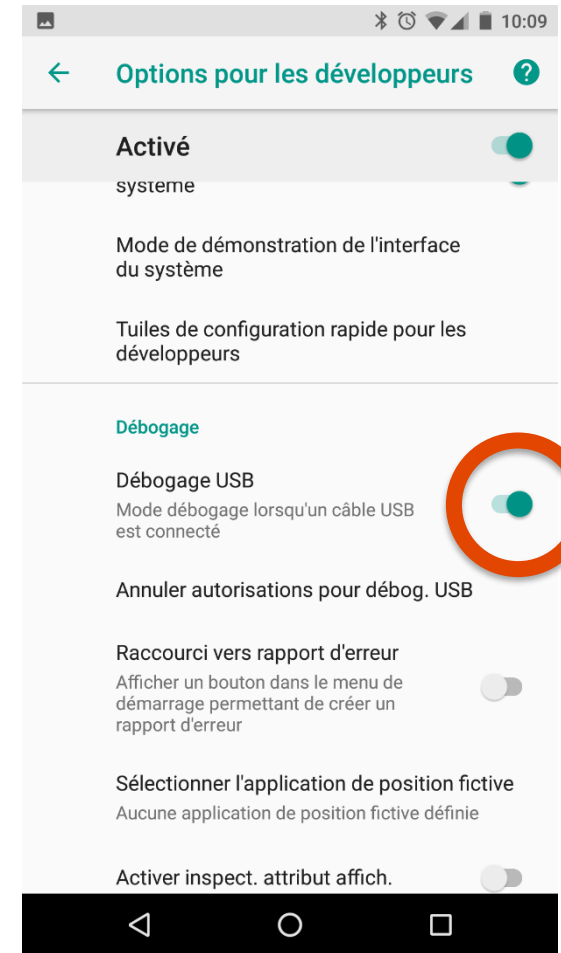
10:09

Options pour les développeurs

Activé

système

Mode de démonstration de l'interface du système

Tuiles de configuration rapide pour les développeurs

Débogage

Débogage USB
Mode débogage lorsqu'un câble USB est connecté

Annuler autorisations pour débog. USB

Raccourci vers rapport d'erreur
Afficher un bouton dans le menu de démarrage permettant de créer un rapport d'erreur

Sélectionner l'application de position fictive
Aucune application de position fictive définie

Activer inspect. attribut affich.